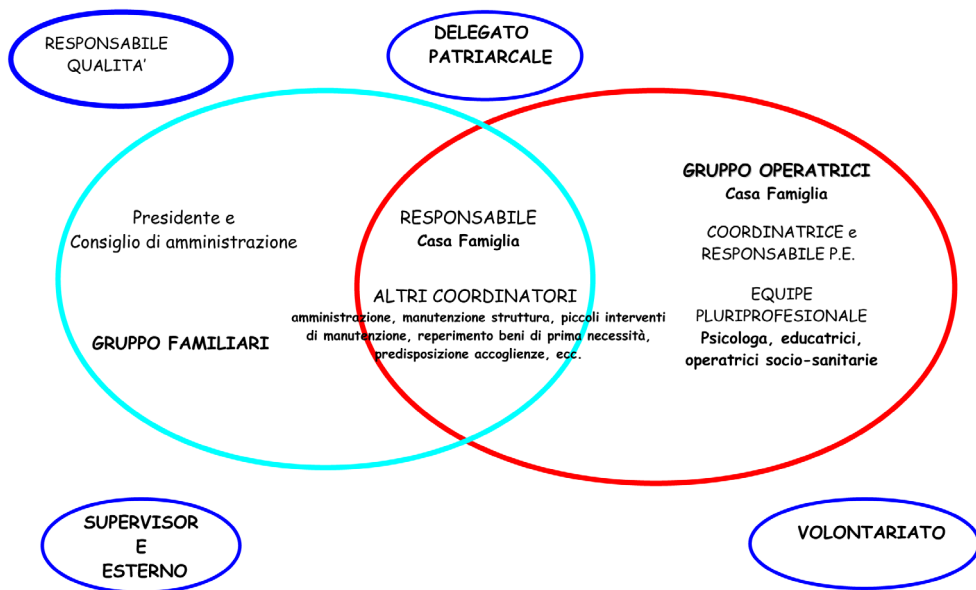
RESPONSABILE QUALITA'

DELEGATO PATRIARCALE

Presidente e Consiglio di amministrazione

GRUPPO FAMILIARI

RESPONSABILE
Casa Famiglia

ALTRI COORDINATORI
amministrazione, manutenzione struttura, piccoli interventi di manutenzione, reperimento beni di prima necessità, predisposizione accoglienze, ecc.

GRUPPO OPERATRICI
Casa Famiglia

COORDINATRICE e RESPONSABILE P.E.

EQUIPE PLURIPROFESIONALE
Psicologa, educatrici, operatrici socio-sanitarie

SUPERVISOR E ESTERNO

VOLONTARIATO